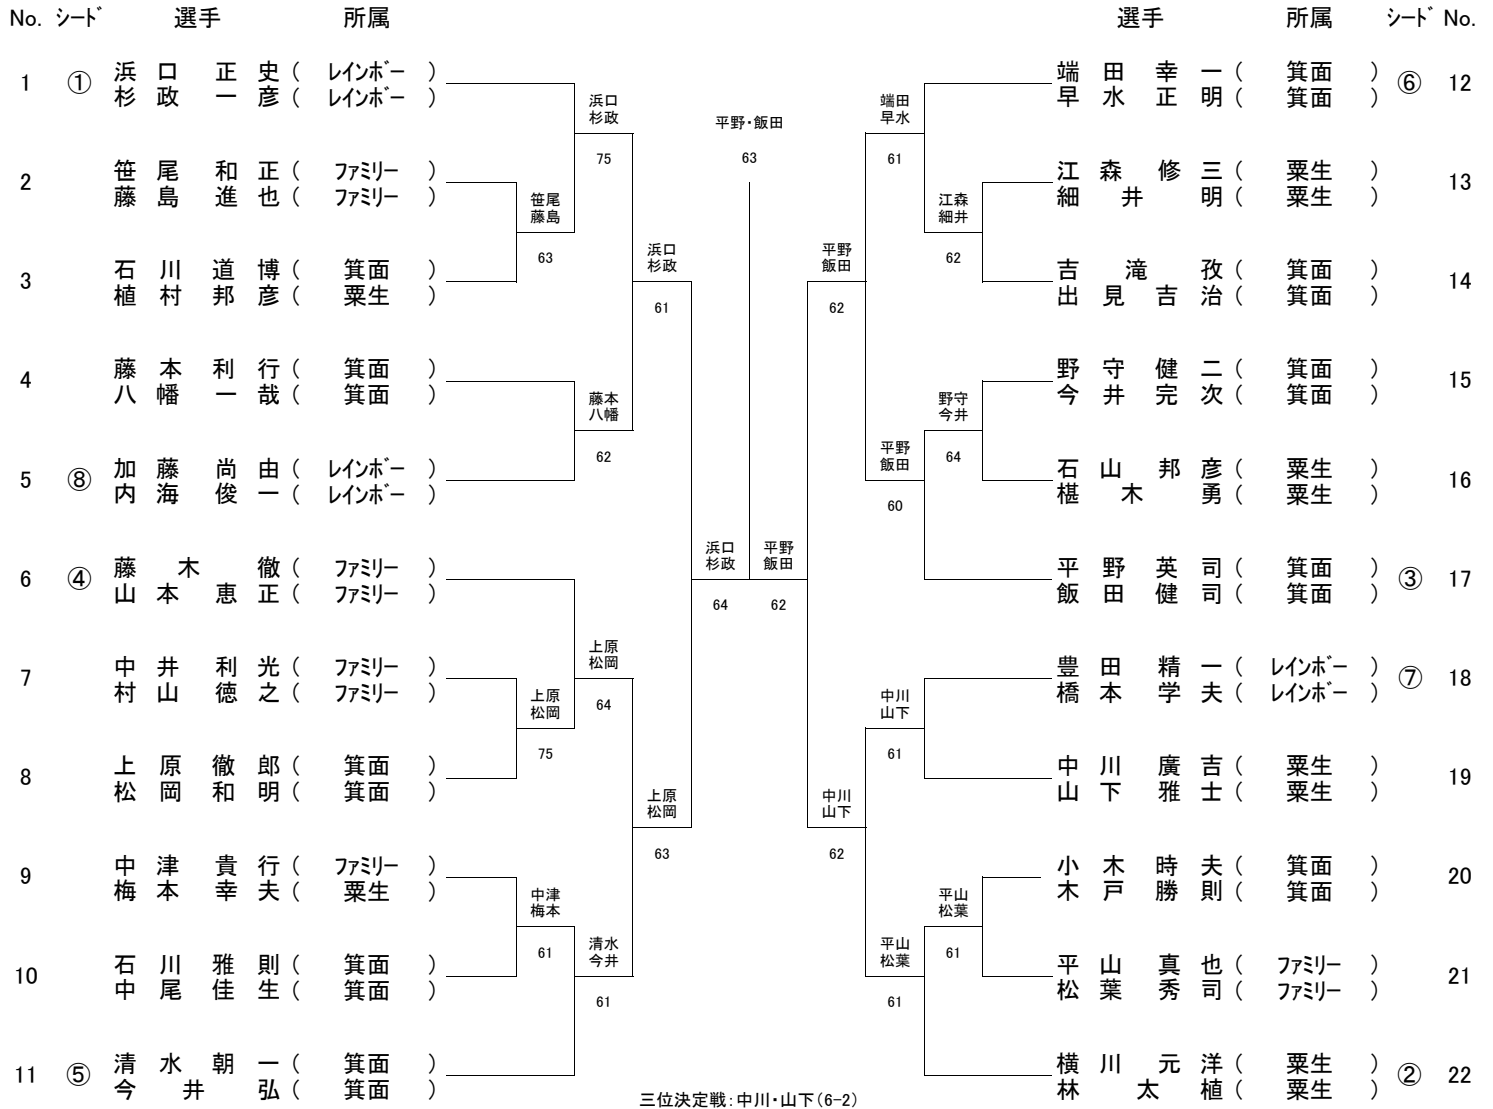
| No. | シード | 選手 | 所属 |
|---|---|---|---|
| 1 | ① | 浜口 正史 / 杉政 一彦 | レインボー / レインボー |
| 2 | | 笹尾 和正 / 藤島 進也 | ファミリー / ファミリー |
| 3 | | 石川 道博 / 植村 邦彦 | 箕面 / 粟生 |
| 4 | | 藤本 利行 / 八幡 一哉 | 箕面 / 箕面 |
| 5 | ⑧ | 加藤 尚由 / 内海 俊一 | レインボー / レインボー |
| 6 | ④ | 藤木 徹 / 山本 恵正 | ファミリー / ファミリー |
| 7 | | 中井 利光 / 村山 徳之 | ファミリー / ファミリー |
| 8 | | 上原 徹郎 / 松岡 和明 | 箕面 / 箕面 |
| 9 | | 中津 貴行 / 梅本 幸夫 | ファミリー / 粟生 |
| 10 | | 石川 雅則 / 中尾 佳生 | 箕面 / 箕面 |
| 11 | ⑤ | 清水 朝一 / 今井 弘 | 箕面 / 箕面 |

| 選手 | 所属 | シード | No. |
|---|---|---|---|
| 端田 幸一 / 早水 正明 | 箕面 / 箕面 | ⑥ | 12 |
| 江森 修三 / 細井 明 | 粟生 / 粟生 | | 13 |
| 吉滝 孜 / 出見 吉治 | 箕面 / 箕面 | | 14 |
| 野守 健二 / 今井 完次 | 箕面 / 箕面 | | 15 |
| 石山 邦彦 / 椹木 勇 | 粟生 / 粟生 | | 16 |
| 平野 英司 / 飯田 健司 | 箕面 / 箕面 | ③ | 17 |
| 豊田 精一 / 橋本 学夫 | レインボー / レインボー | ⑦ | 18 |
| 中川 廣吉 / 山下 雅士 | 粟生 / 粟生 | | 19 |
| 小木 時夫 / 木戸 勝則 | 箕面 / 箕面 | | 20 |
| 平山 真也 / 松葉 秀司 | ファミリー / ファミリー | | 21 |
| 横川 元洋 / 林 太植 | 粟生 / 粟生 | ② | 22 |

浜口 杉政 75
笹尾 藤島 63
浜口 杉政 61
藤本 八幡 62
上原 松岡 64
上原 松岡 75
上原 松岡 63
中津 梅本 61
清水 今井 61
浜口 杉政 64
平野・飯田 63
平野 飯田 62
端田 早水 61
江森 細井 62
平野 飯田 62
野守 今井 64
平野 飯田 60
中川 山下 61
中川 山下 62
平山 松葉 61
平山 松葉 61

三位決定戦：中川・山下(6-2)